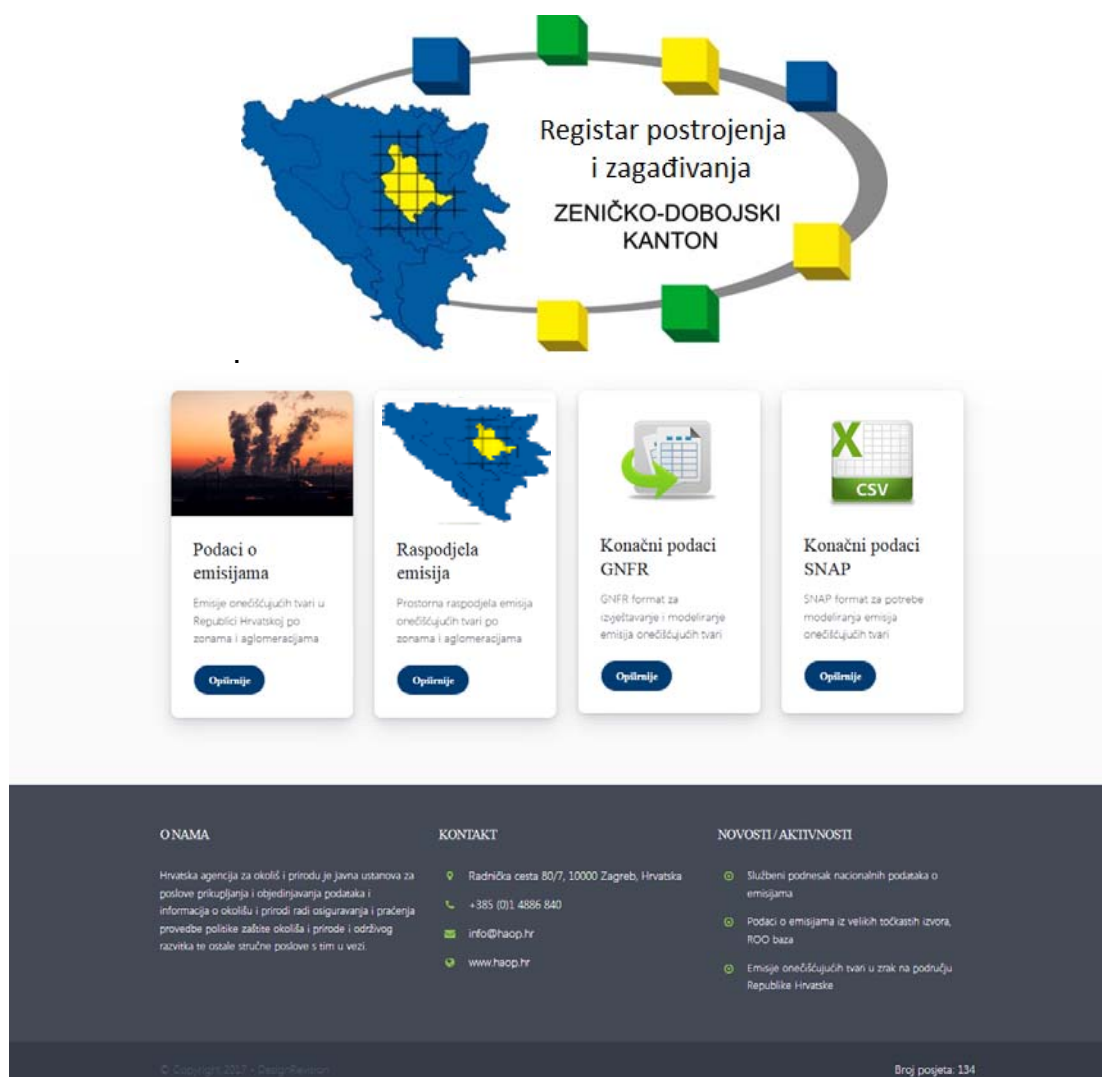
Registar postrojenja i zagađivanja
ZENIČKO-DOBOJSKI KANTON

Podaci o emisijama
Emisije onečišćujućih tvari u Republici Hrvatskoj po zonama i aglomeracijama
Opširnije

Raspodjela emisija
Prostorna raspodjela emisija onečišćujućih tvari po zonama i aglomeracijama
Opširnije

Konačni podaci GNFR
GNFR format za izvještavanje i modeliranje emisija onečišćujućih tvari
Opširnije

CSV
Konačni podaci SNAP
SNAP format za potrebe modeliranja emisija onečišćujućih tvari
Opširnije

O NAMA
Hrvatska agencija za okoliš i prirodu je javna ustanova za poslove prikupljanja i objedinjavanja podataka i informacija o okolišu i prirodi radi osiguravanja i praćenja provedbe politike zaštite okoliša i prirode i održivog razvitka te ostale stručne poslove s tim u vezi.

KONTAKT
Radnička cesta 80/7, 10000 Zagreb, Hrvatska
+385 (0)1 4886 840
info@haop.hr
www.haop.hr

NOVOSTI / AKTIVNOSTI
Službeni podnesak nacionalnih podataka o emisijama
Podaci o emisijama iz velikih točkastih izvora, ROO baza
Emisije onečišćujućih tvari u zrak na području Republike Hrvatske

© Copyright 2017 - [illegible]
Broj posjeta: 134